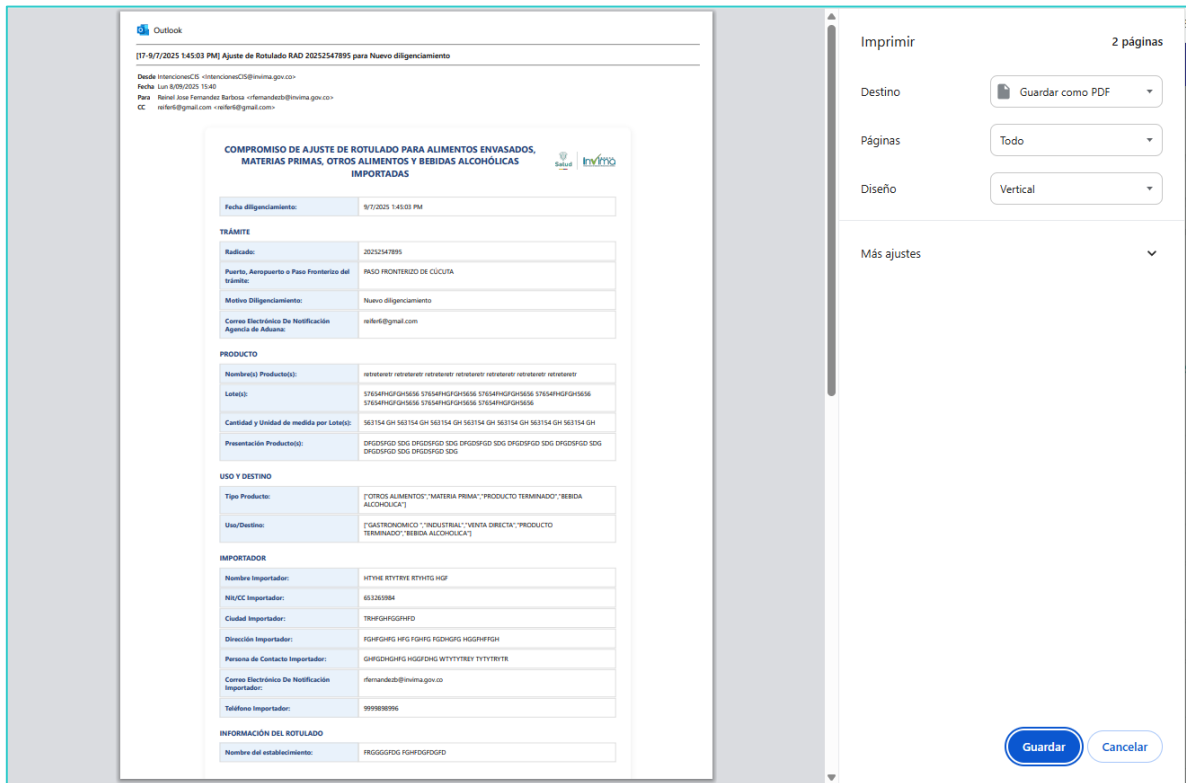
Outlook

[17-9/7/2025 1:45:03 PM] Ajuste de Rotulado RAD 20252547895 para Nuevo diligenciamiento

Desde IntencionesCIS <IntencionesCIS@invima.gov.co>
Fecha Lun 8/09/2025 15:40
Para Reinel Jose Fernandez Barbosa <rfernandezb@invima.gov.co>
CC reifer6@gmail.com <reifer6@gmail.com>

COMPROMISO DE AJUSTE DE ROTULADO PARA ALIMENTOS ENVASADOS, MATERIAS PRIMAS, OTROS ALIMENTOS Y BEBIDAS ALCOHÓLICAS IMPORTADAS

Salud | Invima

| Fecha diligenciamiento: | 9/7/2025 1:45:03 PM |
|---|---|

TRÁMITE

| Radicado: | 20252547895 |
|---|---|
| Puerto, Aeropuerto o Paso Fronterizo del trámite: | PASO FRONTERIZO DE CÚCUTA |
| Motivo Diligenciamiento: | Nuevo diligenciamiento |
| Correo Electrónico De Notificación Agencia de Aduana: | reifer6@gmail.com |

PRODUCTO

| Nombre(s) Producto(s): | retreteretr retreteretr retreteretr retreteretr retreteretr retreteretr retreteretr |
|---|---|
| Lote(s): | 57654FHGFGH5656 57654FHGFGH5656 57654FHGFGH5656 57654FHGFGH5656 57654FHGFGH5656 57654FHGFGH5656 57654FHGFGH5656 |
| Cantidad y Unidad de medida por Lote(s): | 563154 GH 563154 GH 563154 GH 563154 GH 563154 GH 563154 GH 563154 GH |
| Presentación Producto(s): | DFGDSFGD SDG DFGDSFGD SDG DFGDSFGD SDG DFGDSFGD SDG DFGDSFGD SDG DFGDSFGD SDG DFGDSFGD SDG |

USO Y DESTINO

| Tipo Producto: | ["OTROS ALIMENTOS","MATERIA PRIMA","PRODUCTO TERMINADO","BEBIDA ALCOHOLICA"] |
|---|---|
| Uso/Destino: | ["GASTRONOMICO ","INDUSTRIAL","VENTA DIRECTA","PRODUCTO TERMINADO","BEBIDA ALCOHOLICA"] |

IMPORTADOR

| Nombre Importador: | HTYHE RTYTRYE RTYHTG HGF |
|---|---|
| Nit/CC Importador: | 653265984 |
| Ciudad Importador: | TRHFGHFGGFHFD |
| Dirección Importador: | FGHFGHFG HFG FGHFG FGDHGFG HGGFHFFGH |
| Persona de Contacto Importador: | GHFGDHGHFG HGGFDHG WTYTYTREY TYTYTRYTR |
| Correo Electrónico De Notificación Importador: | rfernandezb@invima.gov.co |
| Teléfono Importador: | 9999898996 |

INFORMACIÓN DEL ROTULADO

| Nombre del establecimiento: | FRGGGGFDG FGHFDGFDGFD |
|---|---|

Imprimir 2 páginas

Destino Guardar como PDF

Páginas Todo

Diseño Vertical

Más ajustes

Guardar Cancelar